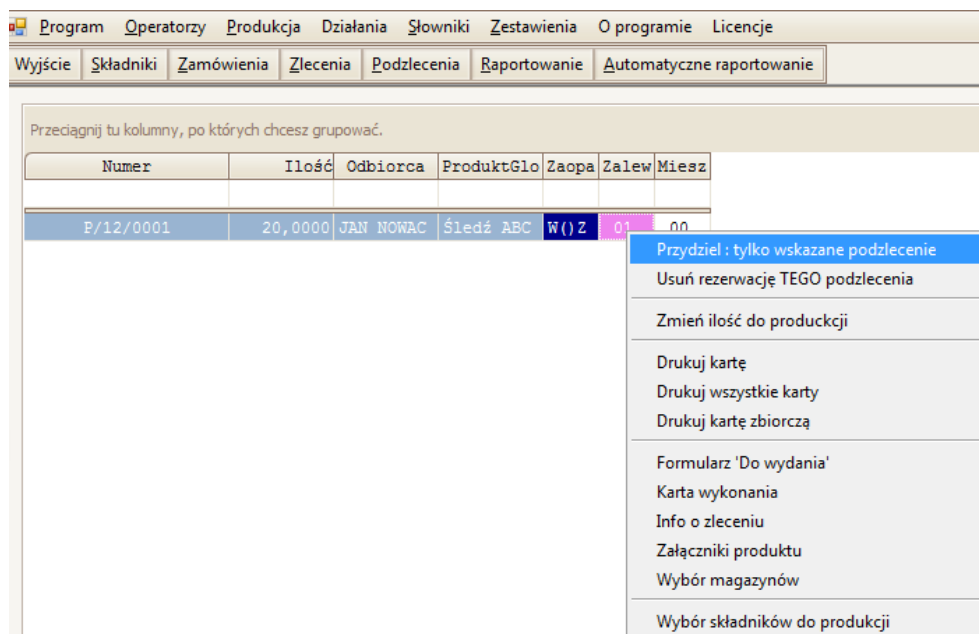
Program Operatorzy Produkcja Działania Słowniki Zestawienia O programie Licencje

Wyjście Składniki Zamówienia Zlecenia Podzlecenia Raportowanie Automatyczne raportowanie

Przeciągnij tu kolumny, po których chcesz grupować.

| Numer | Ilość | Odbiorca | ProduktGlo | Zaopa | Zalew | Miesz |
|---|---|---|---|---|---|---|
| | | | | | | |
| P/12/0001 | 20,0000 | JAN NOWAC | Śledź ABC | W()Z | 01 | 00 |

Przydziel : tylko wskazane podzlecenie
Usuń rezerwację TEGO podzlecenia

Zmień ilość do produckcji

Drukuj kartę
Drukuj wszystkie karty
Drukuj kartę zbiorczą

Formularz 'Do wydania'
Karta wykonania
Info o zleceniu
Załączniki produktu
Wybór magazynów

Wybór składników do produkcji